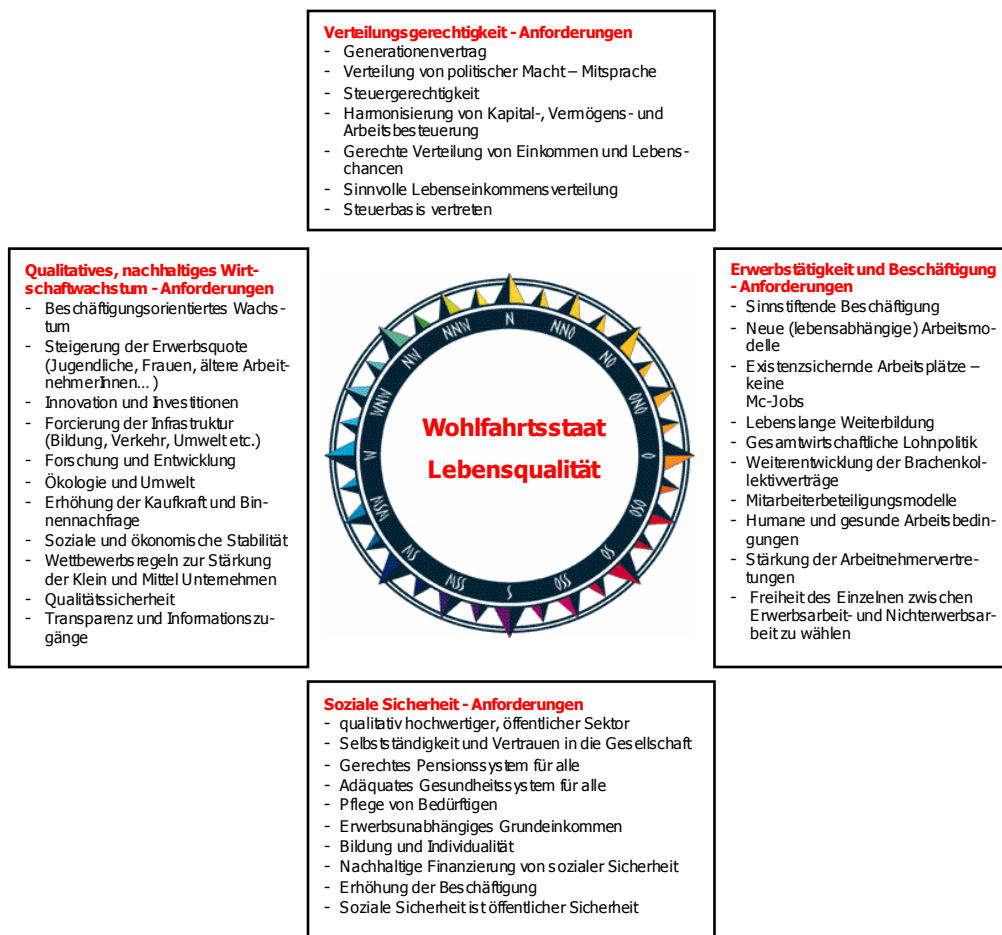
Verteilungsgerechtigkeit - Anforderungen
- Generationenvertrag
- Verteilung von politischer Macht – Mitsprache
- Steuergerechtigkeit
- Harmonisierung von Kapital-, Vermögens- und Arbeitsbesteuerung
- Gerechte Verteilung von Einkommen und Lebenschancen
- Sinnvolle Lebenseinkommensverteilung
- Steuerbasis vertreten

Qualitatives, nachhaltiges Wirtschaftwachstum - Anforderungen
- Beschäftigungsorientiertes Wachstum
- Steigerung der Erwerbsquote (Jugendliche, Frauen, ältere ArbeitnehmerInnen... )
- Innovation und Investitionen
- Forcierung der Infrastruktur (Bildung, Verkehr, Umwelt etc.)
- Forschung und Entwicklung
- Ökologie und Umwelt
- Erhöhung der Kaufkraft und Binnennachfrage
- Soziale und ökonomische Stabilität
- Wettbewerbsregeln zur Stärkung der Klein und Mittel Unternehmen
- Qualitätssicherheit
- Transparenz und Informationszugänge

NNW N NNO NO O OSO OS OSS S MSS MS WSW W WNW NW

Wohlfahrtsstaat
Lebensqualität

Erwerbstätigkeit und Beschäftigung - Anforderungen
- Sinnstiftende Beschäftigung
- Neue (lebensabhängige) Arbeitsmodelle
- Existenzsichernde Arbeitsplätze – keine Mc-Jobs
- Lebenslange Weiterbildung
- Gesamtwirtschaftliche Lohnpolitik
- Weiterentwicklung der Brachenkollektivverträge
- Mitarbeiterbeteiligungsmodelle
- Humane und gesunde Arbeitsbedingungen
- Stärkung der Arbeitnehmervertretungen
- Freiheit des Einzelnen zwischen Erwerbsarbeit- und Nichterwerbsarbeit zu wählen

Soziale Sicherheit - Anforderungen
- qualitativ hochwertiger, öffentlicher Sektor
- Selbstständigkeit und Vertrauen in die Gesellschaft
- Gerechtes Pensionssystem für alle
- Adäquates Gesundheitssystem für alle
- Pflege von Bedürftigen
- Erwerbsunabhängiges Grundeinkommen
- Bildung und Individualität
- Nachhaltige Finanzierung von sozialer Sicherheit
- Erhöhung der Beschäftigung
- Soziale Sicherheit ist öffentlicher Sicherheit